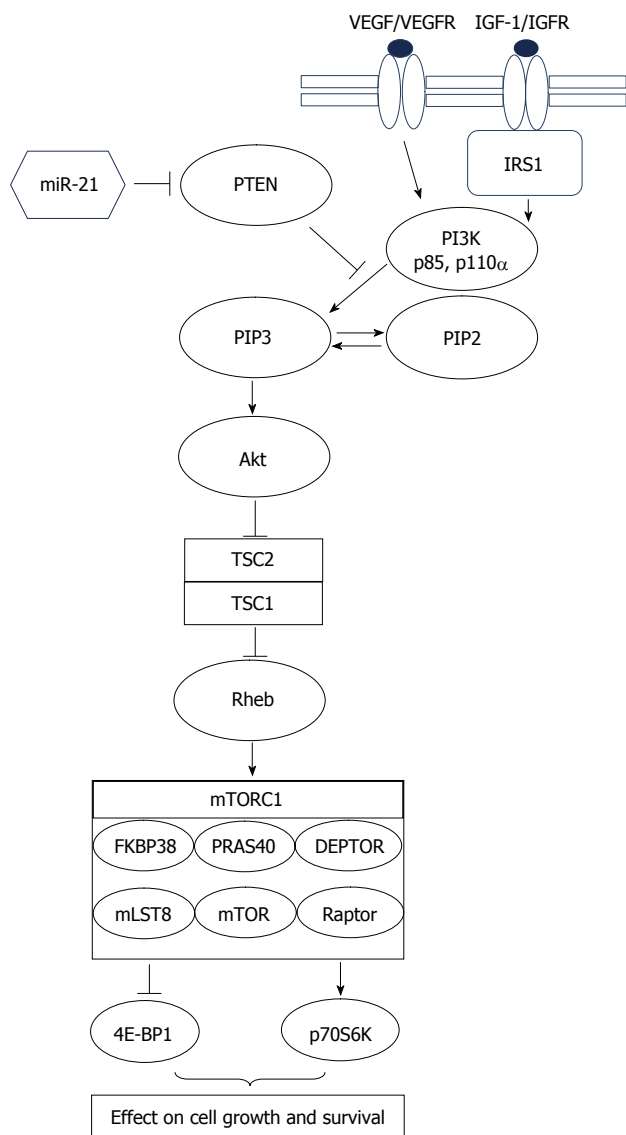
VEGF/VEGFR

IGF-1/IGFR

IRS1

miR-21

PTEN

PI3K p85, p110$\alpha$

PIP3

PIP2

Akt

TSC2

TSC1

Rheb

mTORC1

FKBP38

PRAS40

DEPTOR

mLST8

mTOR

Raptor

4E-BP1

p70S6K

Effect on cell growth and survival